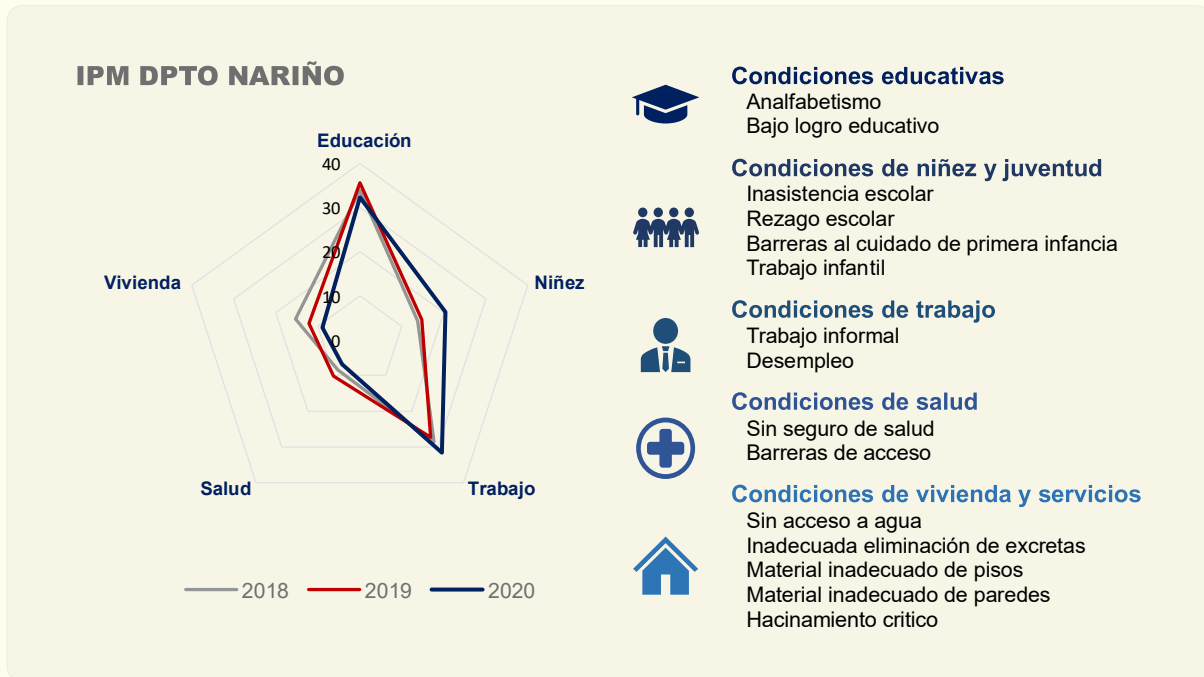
IPM DPTO NARIÑO

Educación

40
30
20
10
0

Vivienda

Niñez

Salud

Trabajo

2018 2019 2020

Condiciones educativas
Analfabetismo
Bajo logro educativo

Condiciones de niñez y juventud
Inasistencia escolar
Rezago escolar
Barreras al cuidado de primera infancia
Trabajo infantil

Condiciones de trabajo
Trabajo informal
Desempleo

Condiciones de salud
Sin seguro de salud
Barreras de acceso

Condiciones de vivienda y servicios
Sin acceso a agua
Inadecuada eliminación de excretas
Material inadecuado de pisos
Material inadecuado de paredes
Hacinamiento critico